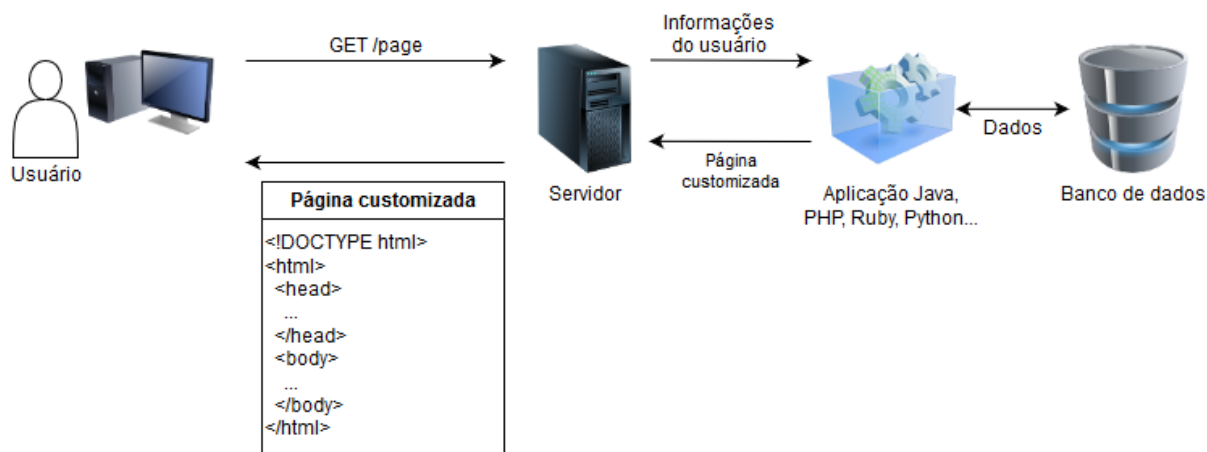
Usuário

GET /page

Servidor

Informações do usuário

Página customizada

Aplicação Java, PHP, Ruby, Python...

Dados

Banco de dados

**Página customizada**

<!DOCTYPE html>
<html>
<head>
...
</head>
<body>
...
</body>
</html>